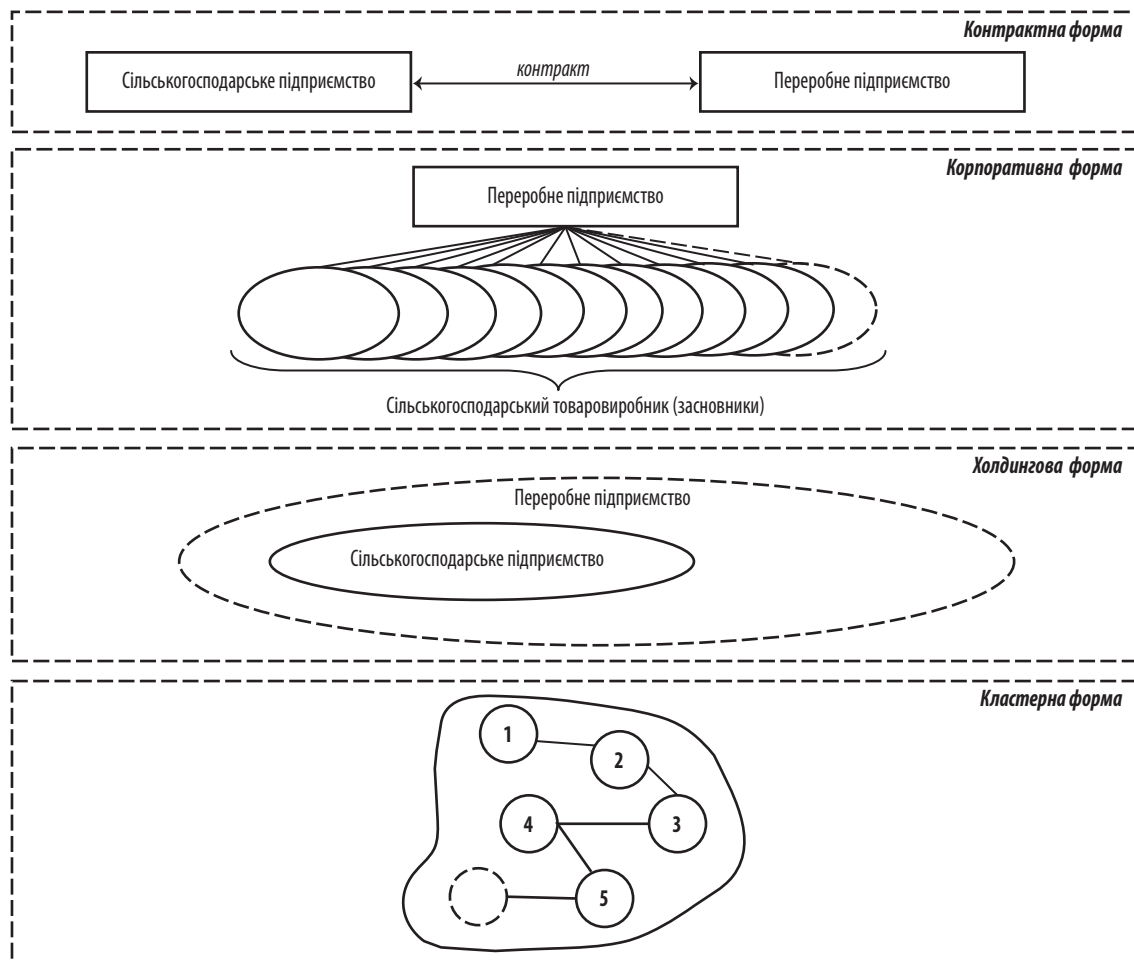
Контрактна форма

Сільськогосподарське підприємство

контракт

Переробне підприємство

Корпоративна форма

Переробне підприємство

Сільськогосподарський товаровиробник (засновники)

Холдингова форма

Переробне підприємство

Сільськогосподарське підприємство

Кластерна форма

1

2

4

3

5